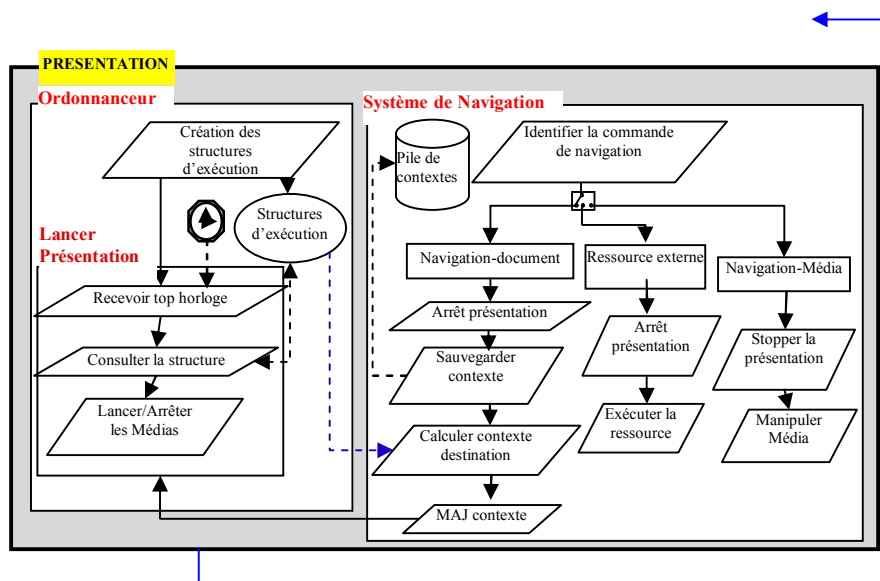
PRESENTATION

Ordonnanceur

Création des structures d'exécution

Structures d'exécution

Lancer Présentation

Recevoir top horloge

Consulter la structure

Lancer/Arrêter les Médias

Système de Navigation

Pile de contextes

Identifier la commande de navigation

Navigation-document

Ressource externe

Navigation-Média

Arrêt présentation

Arrêt présentation

Stopper la présentation

Sauvegarder contexte

Exécuter la ressource

Manipuler Média

Calculer contexte destination

MAJ contexte